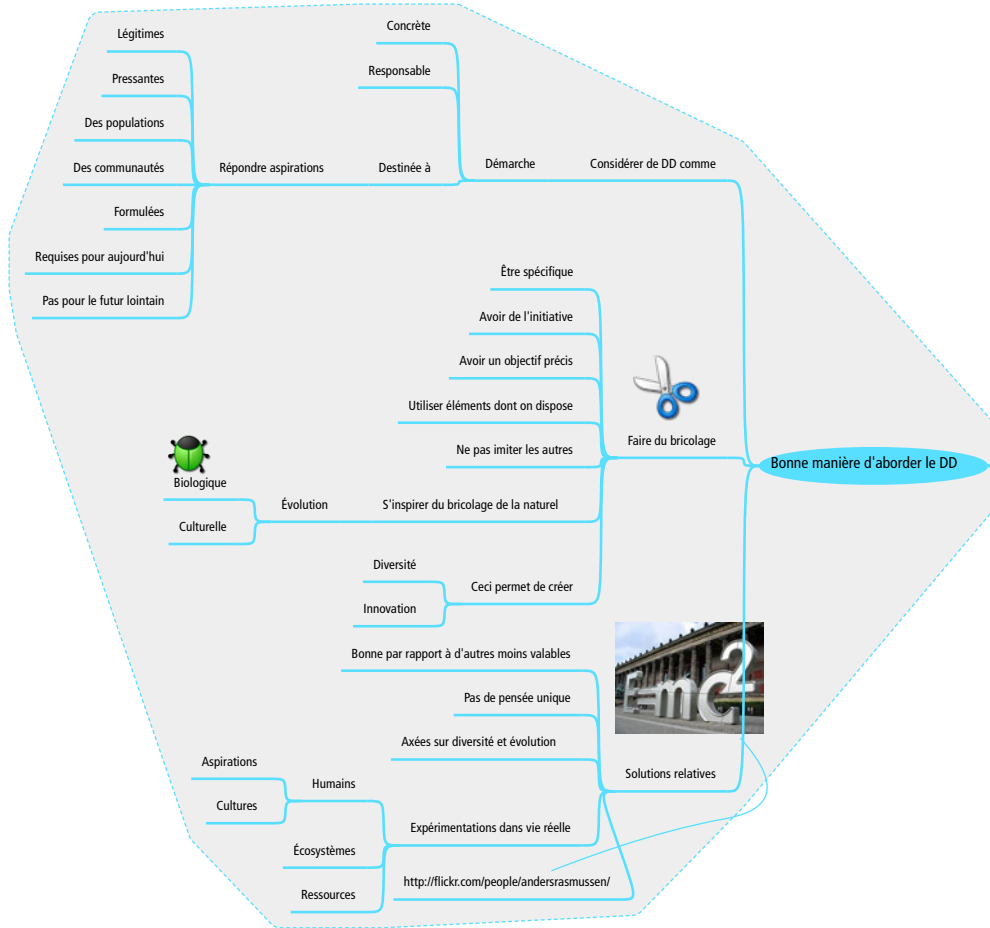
Bonne manière d'aborder le DD

Considérer de DD comme
Démarche
Concrète
Responsable
Destinée à
Répondre aspirations
Légitimes
Pressantes
Des populations
Des communautés
Formulées
Requises pour aujourd'hui
Pas pour le futur lointain

Faire du bricolage
Être spécifique
Avoir de l'initiative
Avoir un objectif précis
Utiliser éléments dont on dispose
Ne pas imiter les autres
S'inspirer du bricolage de la naturel
Évolution
Biologique
Culturelle
Ceci permet de créer
Diversité
Innovation

Solutions relatives
Bonne par rapport à d'autres moins valables
Pas de pensée unique
Axées sur diversité et évolution
Expérimentations dans vie réelle
Humains
Aspirations
Cultures
Écosystèmes
Ressources
http://flickr.com/people/andersrasmussen/

E=mc2